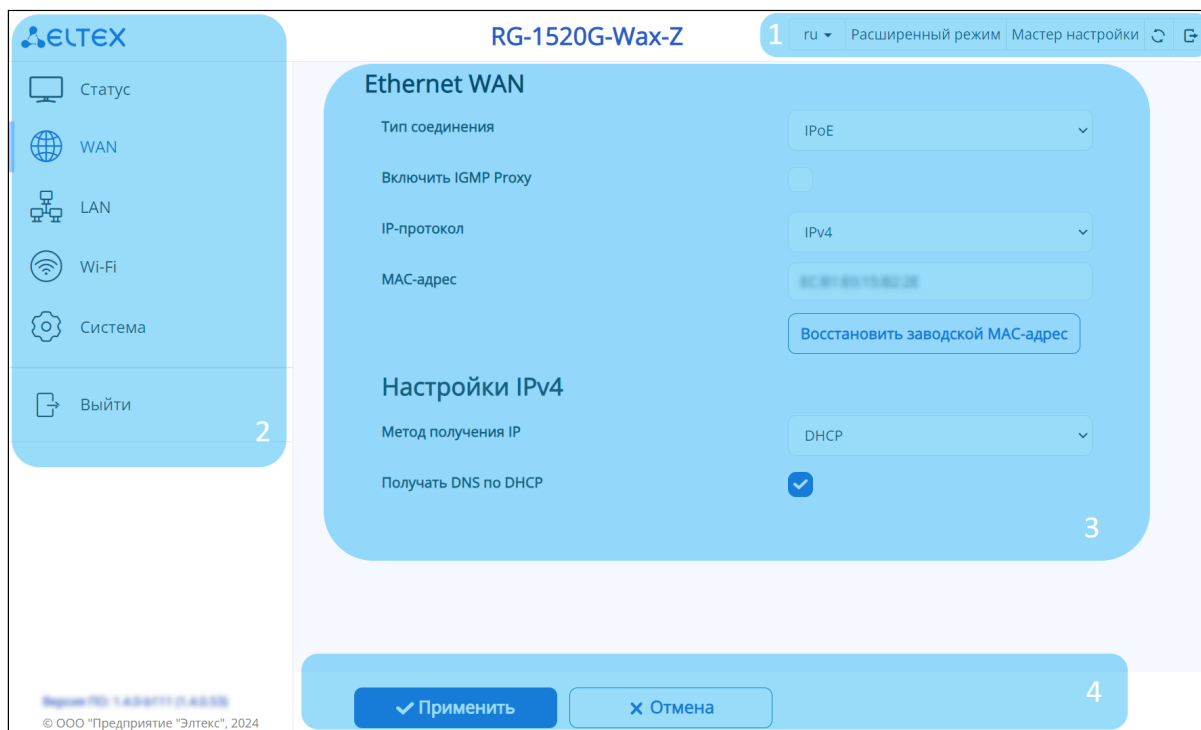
ELTEX

RG-1520G-Wax-Z

1 ru Расширенный режим Мастер настройки

Статус
WAN
LAN
Wi-Fi
Система
Выйти
2

Ethernet WAN

Тип соединения IPoE
Включить IGMP Proxy
IP-протокол IPv4
MAC-адрес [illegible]
Восстановить заводской MAC-адрес

Настройки IPv4

Метод получения IP DHCP
Получать DNS по DHCP
3

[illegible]
© ООО "Предприятие "Элтекс", 2024

Применить
Отмена
4